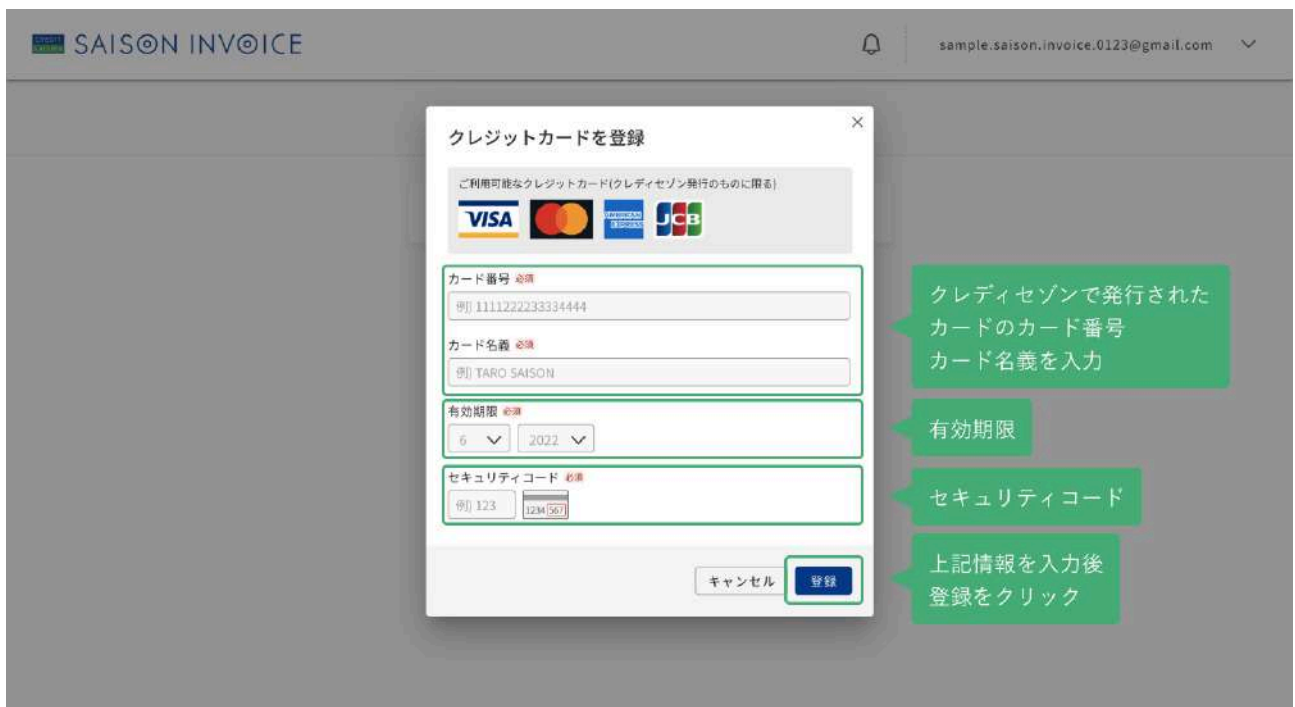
SAISON INVOICE

sample.saison.invoice.0123@gmail.com

クレジットカードを登録

×

ご利用可能なクレジットカード(クレディセゾン発行のものに限る)

VISA

JCB

カード番号 必須

例) 1111222233334444

カード名義 必須

例) TARO SAISON

有効期限 必須

6

2022

セキュリティコード 必須

例) 123

1234 567

キャンセル

登録

クレディセゾンで発行されたカードのカード番号
カード名義を入力

有効期限

セキュリティコード

上記情報を入力後
登録をクリック